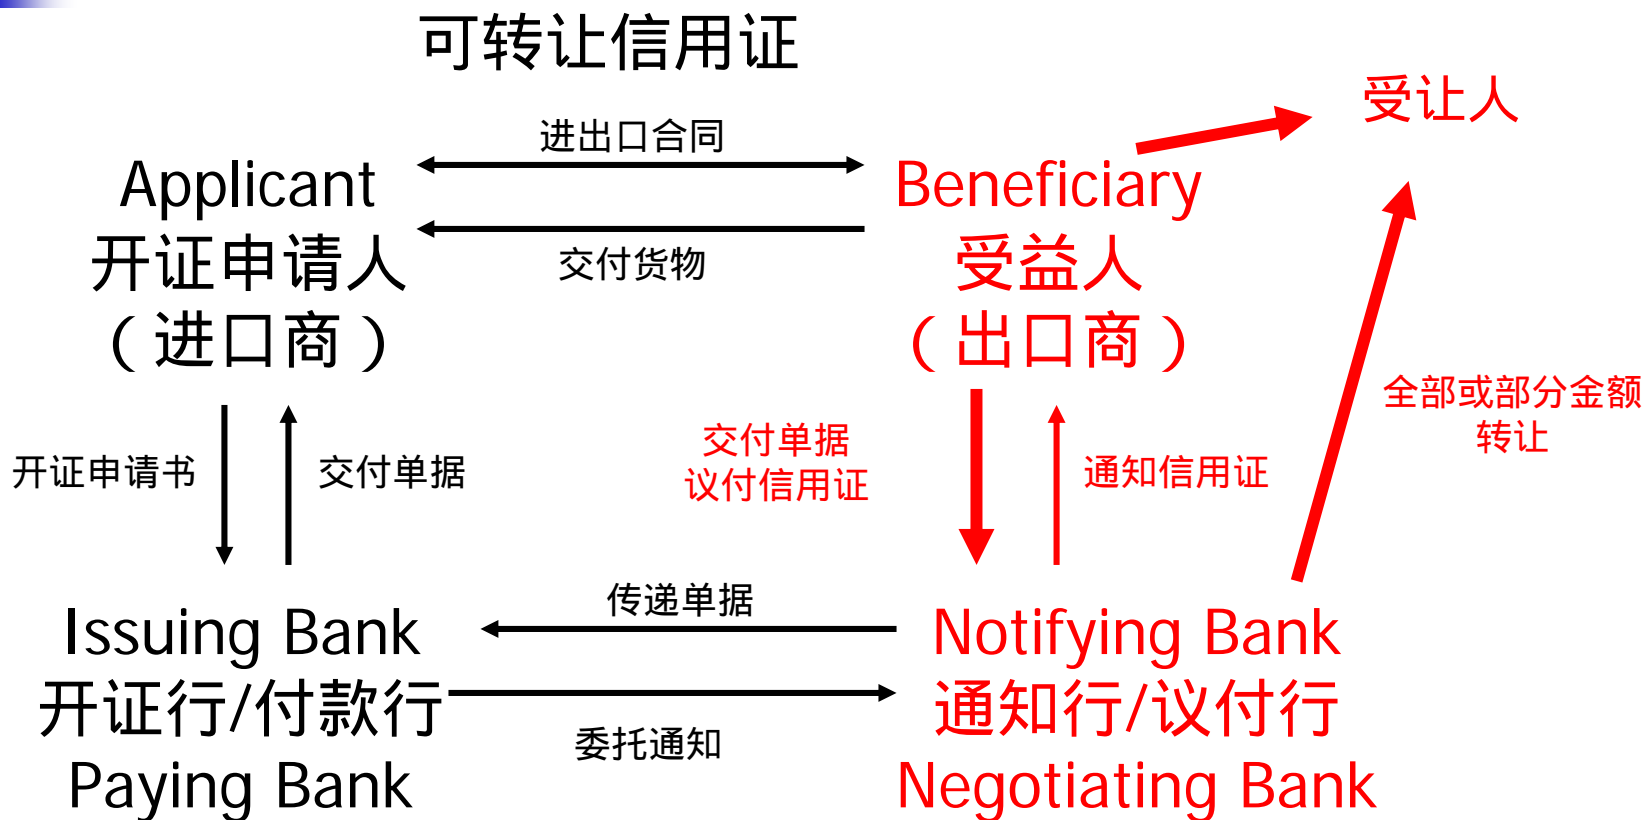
可转让信用证

受让人

进出口合同

Applicant
开证申请人
（进口商）

交付货物

Beneficiary
受益人
（出口商）

全部或部分金额转让

开证申请书

交付单据

交付单据
议付信用证

通知信用证

传递单据

Issuing Bank
开证行/付款行
Paying Bank

委托通知

Notifying Bank
通知行/议付行
Negotiating Bank